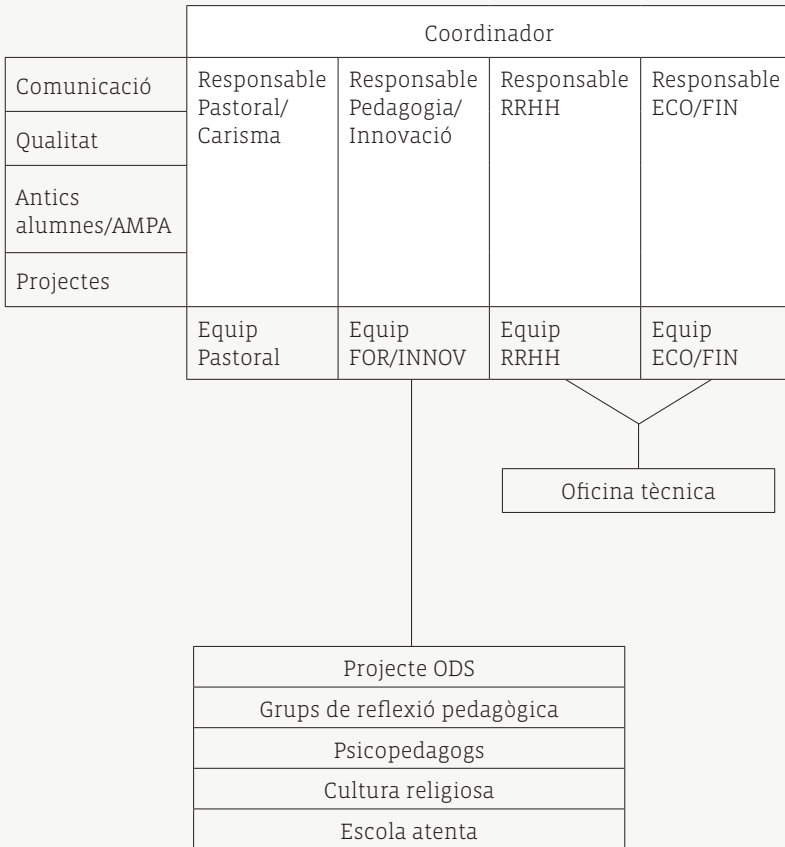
Coordinador

Comunicació

Qualitat

Antics alumnes/AMPA

Projectes

Responsable Pastoral/ Carisma

Responsable Pedagogia/ Innovació

Responsable RRHH

Responsable ECO/FIN

Equip Pastoral

Equip FOR/INNOV

Equip RRHH

Equip ECO/FIN

Oficina tècnica

Projecte ODS

Grups de reflexió pedagògica

Psicopedagogs

Cultura religiosa

Escola atenta